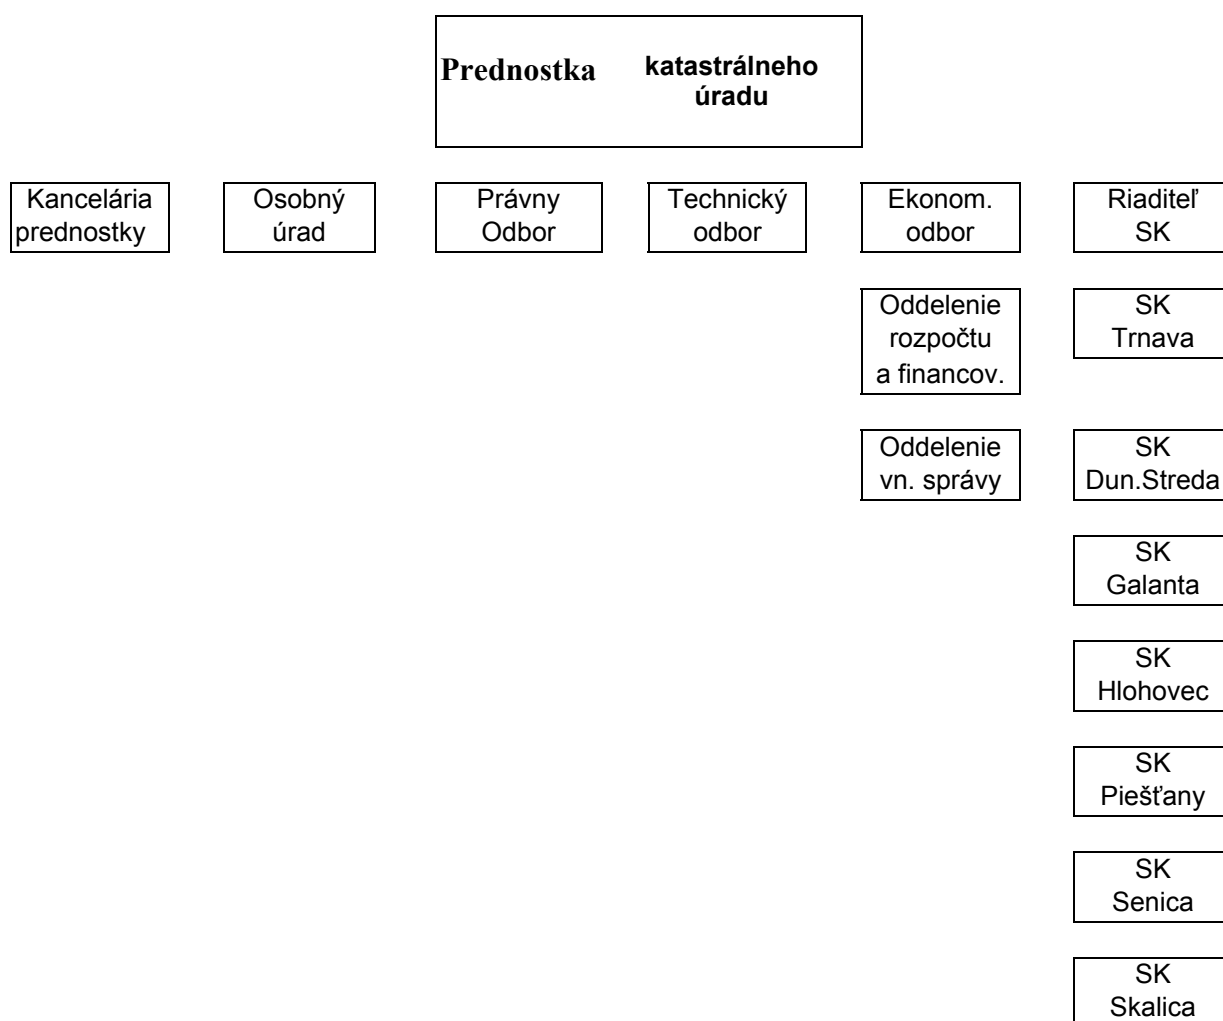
Prednostka katastrálneho úradu

Kancelária prednostky

Osobný úrad

Právny Odbor

Technický odbor

Ekonom. odbor

Oddelenie rozpočtu a financov.

Oddelenie vn. správy

Riaditeľ SK

SK Trnava

SK Dun.Streda

SK Galanta

SK Hlohovec

SK Piešťany

SK Senica

SK Skalica